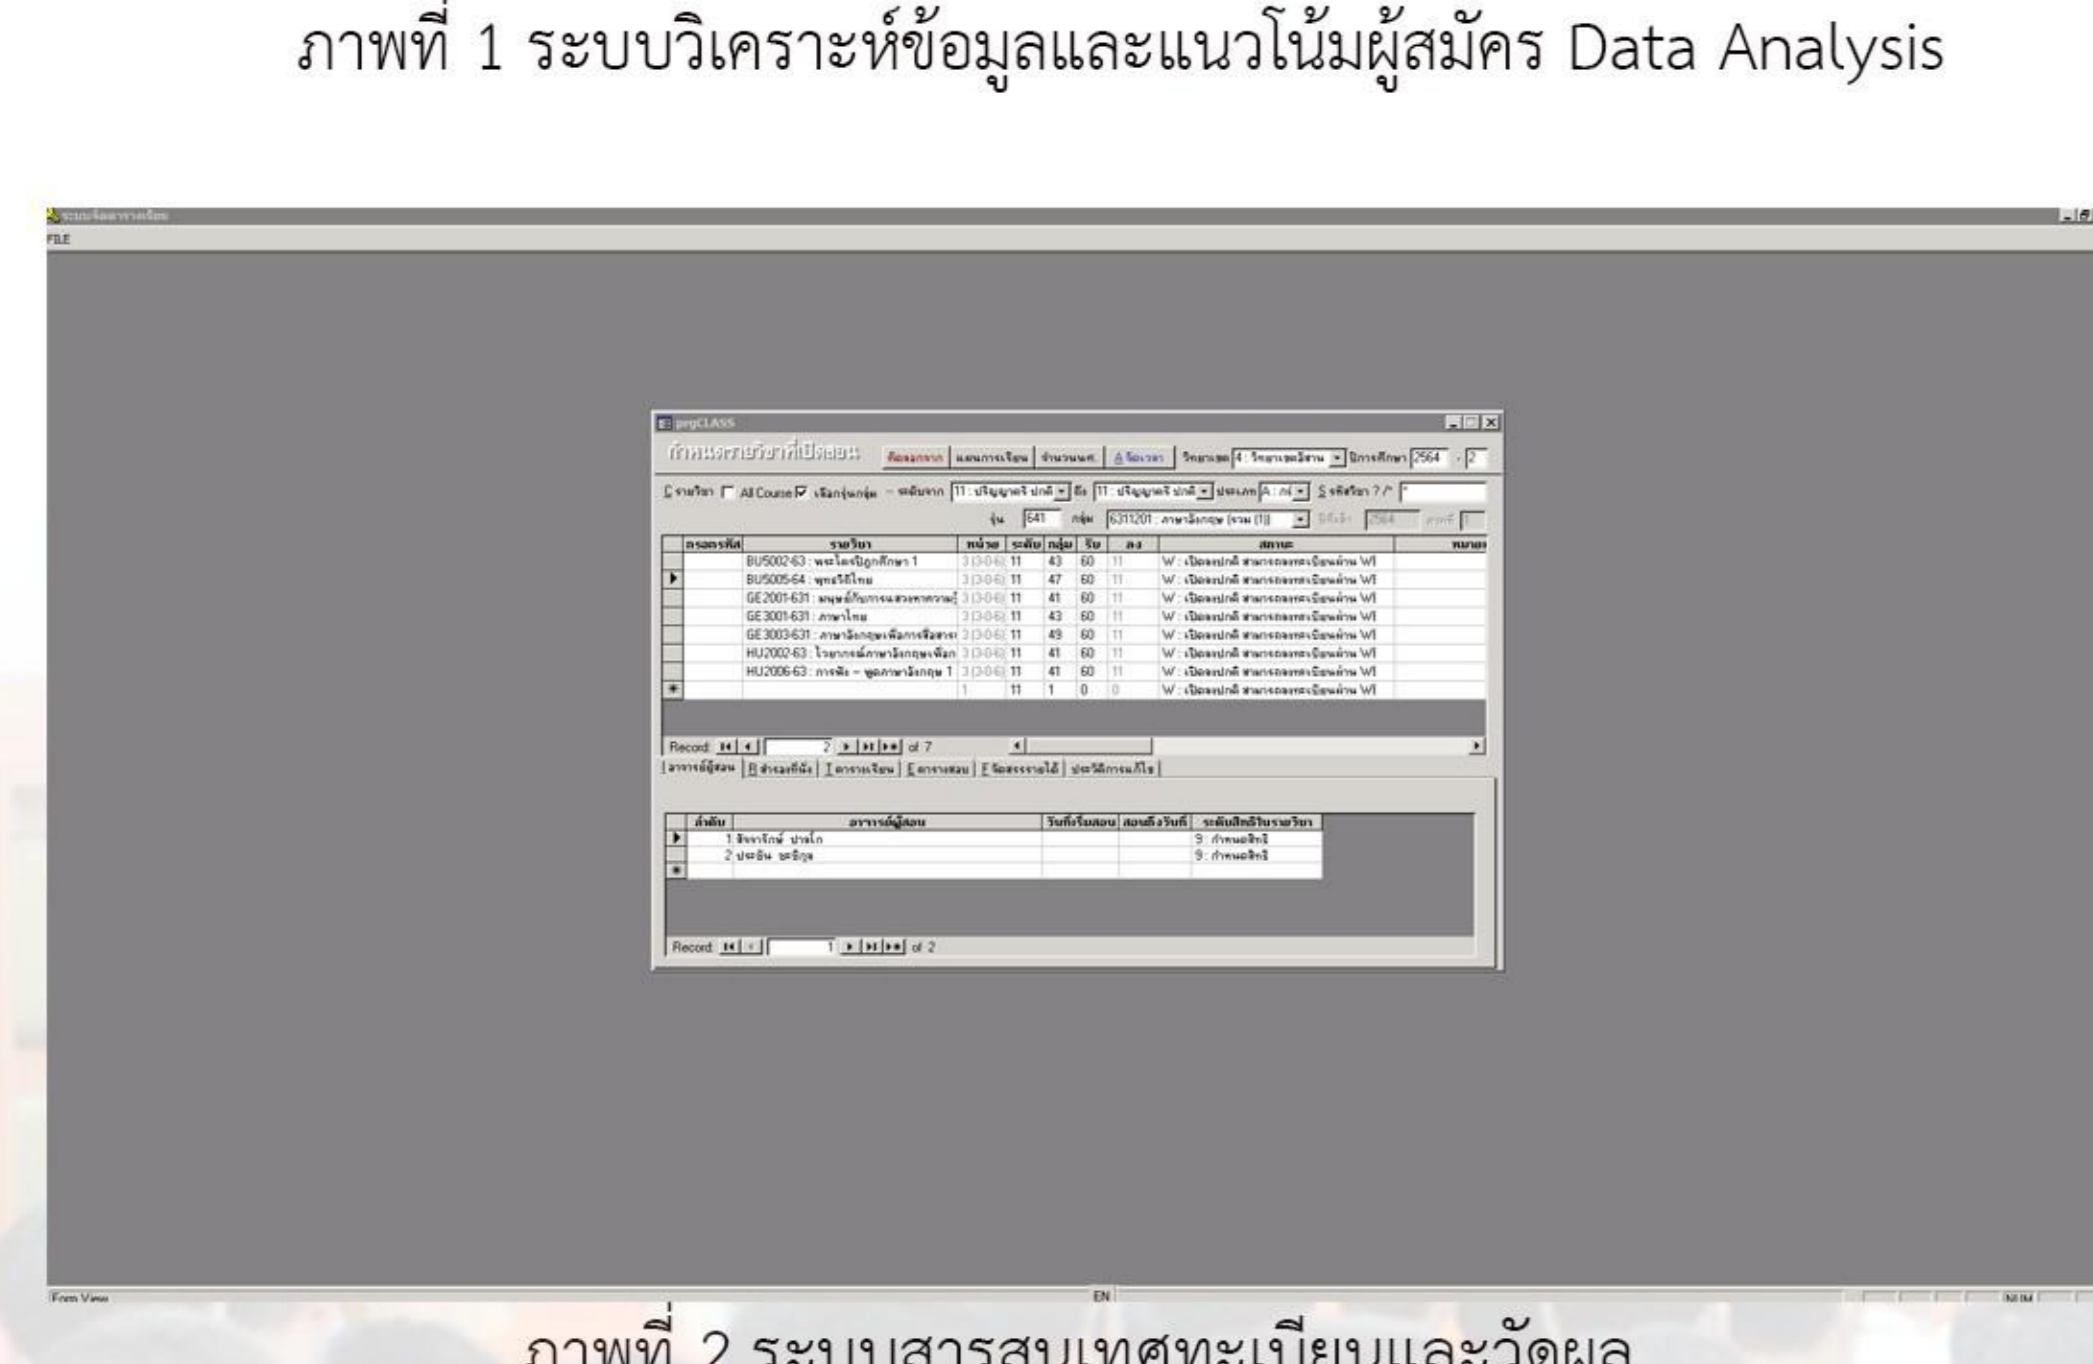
ภาพที่ 1 ระบบวิเคราะห์ข้อมูลและแนวโน้มผู้สมัคร Data Analysis

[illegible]
FILE

prgCLASS

กำหนดรายวิชาที่เปิดสอน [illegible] แผนการเรียน จำนวนนศ. A ข้อเวลา วิทยาเขต 4 : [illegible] ปีการศึกษา 2564 - 2

C รายวิชา All Course เลือกรุ่นกลุ่ม ระดับจาก 11 : ปริญญาตรี ปกติ ถึง 11 : ปริญญาตรี ปกติ ประเภท A : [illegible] S รหัสวิชา ? /* *

รุ่น 641 กลุ่ม 6311201 : ภาษาอังกฤษ (ราม (1)) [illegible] 2564 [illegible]

| กรองรหัส | รายวิชา | หน่วย | ระดับ | กลุ่ม | รับ | ลง | สถานะ | หมายเ |
|---|---|---|---|---|---|---|---|---|
| | BU5002-63 : พระไตรปิฎกศึกษา 1 | 3 (3-0-6) | 11 | 43 | 60 | 11 | W : เปิดแบบกติ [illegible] WI | |
| | BU5005-64 : พุทธวิถีไทย | 3 (3-0-6) | 11 | 47 | 60 | 11 | W : เปิดแบบกติ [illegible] WI | |
| | GE2001-631 : มนุษย์กับการแสวงหาความรู้ | 3 (3-0-6) | 11 | 41 | 60 | 11 | W : เปิดแบบกติ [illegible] WI | |
| | GE3001-631 : ภาษาไทย | 3 (3-0-6) | 11 | 43 | 60 | 11 | W : เปิดแบบกติ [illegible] WI | |
| | GE3003-631 : ภาษาอังกฤษเพื่อการสื่อสาร | 3 (3-0-6) | 11 | 49 | 60 | 11 | W : เปิดแบบกติ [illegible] WI | |
| | HU2002-63 : ไวยากรณ์ภาษาอังกฤษเพื่อ | 3 (3-0-6) | 11 | 41 | 60 | 11 | W : เปิดแบบกติ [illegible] WI | |
| | HU2006-63 : การฟัง – พูดภาษาอังกฤษ 1 | 3 (3-0-6) | 11 | 41 | 60 | 11 | W : เปิดแบบกติ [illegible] WI | |
| | | 1 | 11 | 1 | 0 | 0 | W : เปิดแบบกติ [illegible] WI | |

Record: 2 of 7

อาจารย์ผู้สอน | R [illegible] | T ตารางเรียน | E ตารางสอบ | F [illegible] | ประวัติการแก้ไข

| ลำดับ | อาจารย์ผู้สอน | วันที่เริ่มสอน | สอนถึงวันที่ | ระดับสิทธิในรายวิชา |
|---|---|---|---|---|
| 1 | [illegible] | | | 9 : กำหนดสิทธิ์ |
| 2 | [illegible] | | | 9 : กำหนดสิทธิ์ |

Record: 1 of 2

Form View EN NUM

ภาพที่ 2 ระบบสารสนเทศทะเบียนและวัดผล